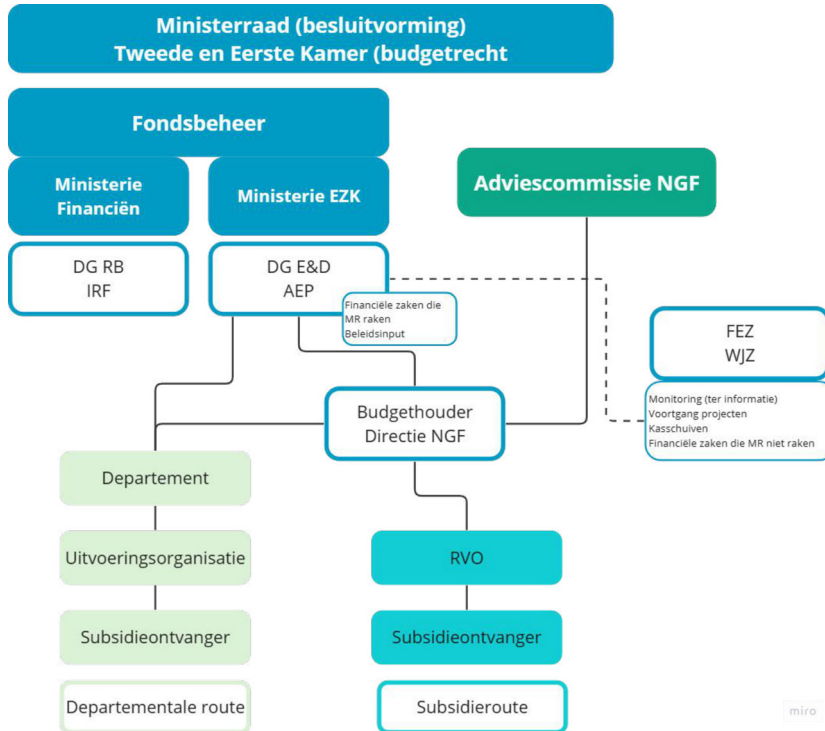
Ministerraad (besluitvorming)
Tweede en Eerste Kamer (budgetrecht

Fondsbeheer

Ministerie Financiën

Ministerie EZK

Adviescommissie NGF

DG RB
IRF

DG E&D
AEP

Financiële zaken die MR raken
Beleidsinput

FEZ
WJZ

Monitoring (ter informatie)
Voortgang projecten
Kasschuiven
Financiële zaken die MR niet raken

Budgethouder
Directie NGF

Departement

Uitvoeringsorganisatie

Subsidieontvanger

Departementale route

RVO

Subsidieontvanger

Subsidieroute

miro